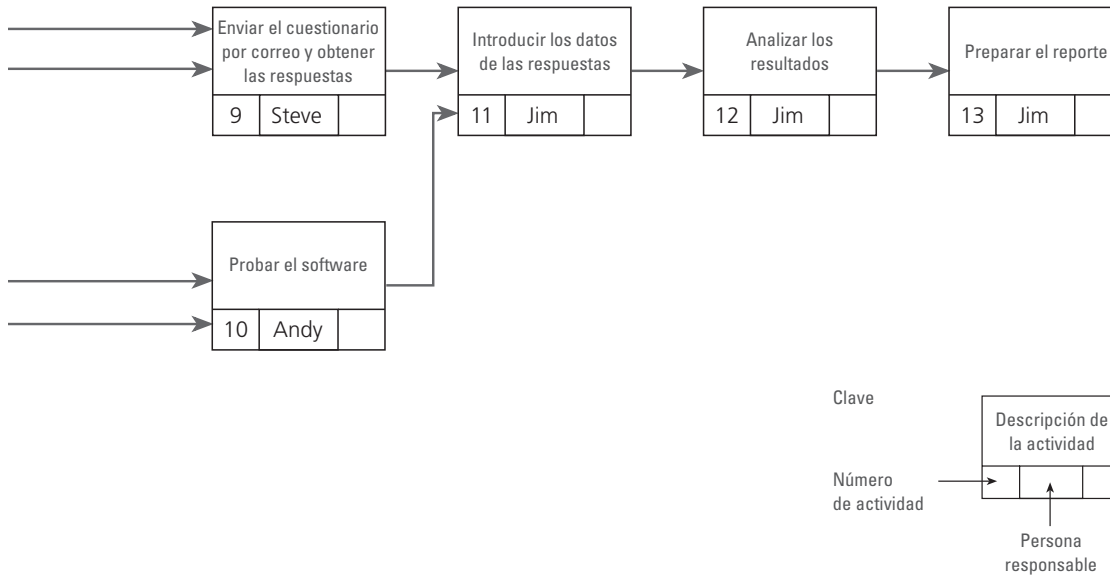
Enviar el cuestionario por correo y obtener las respuestas
9 Steve

Introducir los datos de las respuestas
11 Jim

Analizar los resultados
12 Jim

Preparar el reporte
13 Jim

Probar el software
10 Andy

Clave

Descripción de la actividad

Número de actividad

Persona responsable